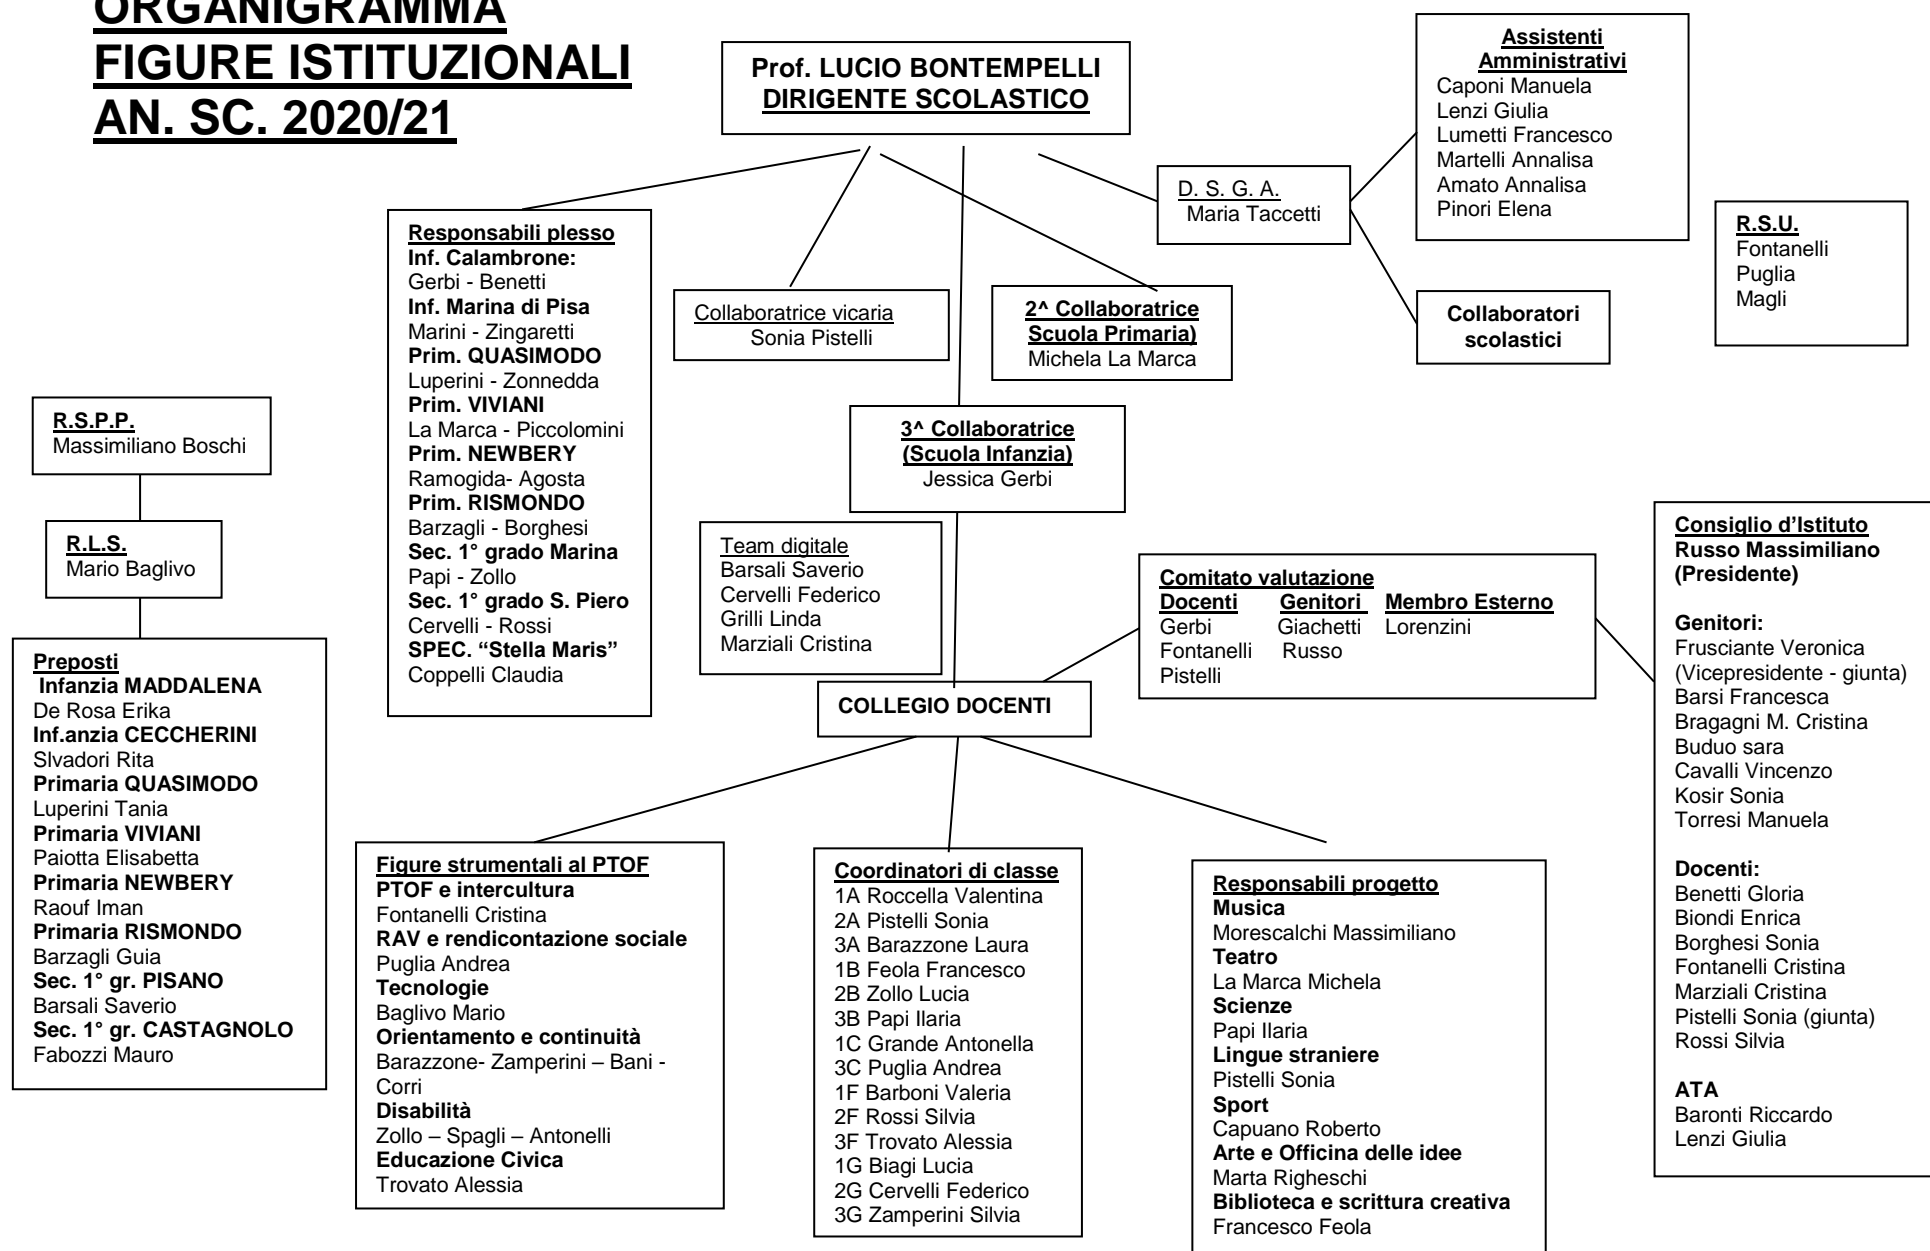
ORGANIGRAMMA FIGURE ISTITUZIONALI AN. SC. 2020/21

Prof. LUCIO BONTEMPELLI
DIRIGENTE SCOLASTICO

Assistenti Amministrativi
Caponi Manuela
Lenzi Giulia
Lumetti Francesco
Martelli Annalisa
Amato Annalisa
Pinori Elena

D. S. G. A.
Maria Taccetti

R.S.U.
Fontanelli
Puglia
Magli

Collaboratori scolastici

Responsabili plesso
Inf. Calambrone:
Gerbi - Benetti
Inf. Marina di Pisa
Marini - Zingaretti
Prim. QUASIMODO
Luperini - Zonnedda
Prim. VIVIANI
La Marca - Piccolomini
Prim. NEWBERY
Ramogida- Agosta
Prim. RISMONDO
Barzagli - Borghesi
Sec. 1° grado Marina
Papi - Zollo
Sec. 1° grado S. Piero
Cervelli - Rossi
SPEC. "Stella Maris"
Coppelli Claudia

Collaboratrice vicaria
Sonia Pistelli

2^ Collaboratrice Scuola Primaria)
Michela La Marca

3^ Collaboratrice (Scuola Infanzia)
Jessica Gerbi

R.S.P.P.
Massimiliano Boschi

R.L.S.
Mario Baglivo

Preposti
Infanzia MADDALENA
De Rosa Erika
Inf.anzia CECCHERINI
Slvadori Rita
Primaria QUASIMODO
Luperini Tania
Primaria VIVIANI
Paiotta Elisabetta
Primaria NEWBERY
Raouf Iman
Primaria RISMONDO
Barzagli Guia
Sec. 1° gr. PISANO
Barsali Saverio
Sec. 1° gr. CASTAGNOLO
Fabozzi Mauro

Team digitale
Barsali Saverio
Cervelli Federico
Grilli Linda
Marziali Cristina

Comitato valutazione
| Docenti | Genitori | Membro Esterno |
|---|---|---|
| Gerbi | Giachetti | Lorenzini |
| Fontanelli | Russo | |
| Pistelli | | |

COLLEGIO DOCENTI

Consiglio d'Istituto
Russo Massimiliano (Presidente)

Genitori:
Frusciante Veronica (Vicepresidente - giunta)
Barsi Francesca
Bragagni M. Cristina
Buduo sara
Cavalli Vincenzo
Kosir Sonia
Torresi Manuela

Docenti:
Benetti Gloria
Biondi Enrica
Borghesi Sonia
Fontanelli Cristina
Marziali Cristina
Pistelli Sonia (giunta)
Rossi Silvia

ATA
Baronti Riccardo
Lenzi Giulia

Figure strumentali al PTOF
PTOF e intercultura
Fontanelli Cristina
RAV e rendicontazione sociale
Puglia Andrea
Tecnologie
Baglivo Mario
Orientamento e continuità
Barazzone- Zamperini – Bani - Corri
Disabilità
Zollo – Spagli – Antonelli
Educazione Civica
Trovato Alessia

Coordinatori di classe
1A Roccella Valentina
2A Pistelli Sonia
3A Barazzone Laura
1B Feola Francesco
2B Zollo Lucia
3B Papi Ilaria
1C Grande Antonella
3C Puglia Andrea
1F Barboni Valeria
2F Rossi Silvia
3F Trovato Alessia
1G Biagi Lucia
2G Cervelli Federico
3G Zamperini Silvia

Responsabili progetto
Musica
Morescalchi Massimiliano
Teatro
La Marca Michela
Scienze
Papi Ilaria
Lingue straniere
Pistelli Sonia
Sport
Capuano Roberto
Arte e Officina delle idee
Marta Righeschi
Biblioteca e scrittura creativa
Francesco Feola